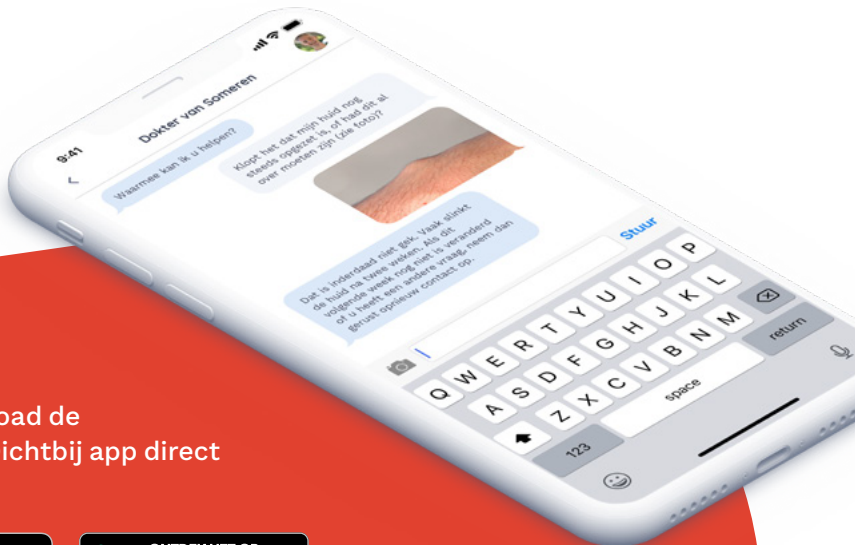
9:41

Dokter van Someren

Waarmee kan ik u helpen?

Klopt het dat mijn huid nog steeds opgezet is, of had dit al over moeten zijn (zie foto)?

Dat is inderdaad niet gek. Vaak slinkt de huid na twee weken. Als dit volgende week nog niet is veranderd of u heeft een andere vraag, neem dan gerust opnieuw contact op.

Stuur

Q W E R T Y U I O P
A S D F G H J K L
Z X C V B N M
123 space return

oad de
ichtbij app direct

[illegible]